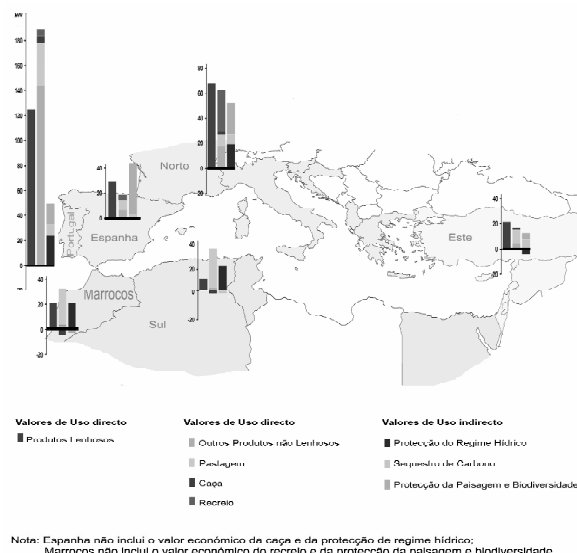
180
160
140
120
100
80
60
40
20
0

40
20
0

80
60
40
20
0

40
20
0
-20

40
20
0
-20

20
10
0

Norte
Espanha
Portugal
Marrocos
Sul
Este

Valores de Uso directo
Produtos Lenhosos

Valores de Uso directo
Outros Produtos não Lenhosos
Pastagem
Caça
Recreio

Valores de Uso indirecto
Protecção do Regime Hídrico
Sequestro de Carbono
Protecção da Paisagem e Biodiversidade

Nota: Espanha não inclui o valor económico da caça e da protecção de regime hídrico;
Marrocos não inclui o valor económico do recreio e da protecção da paisagem e biodiversidade